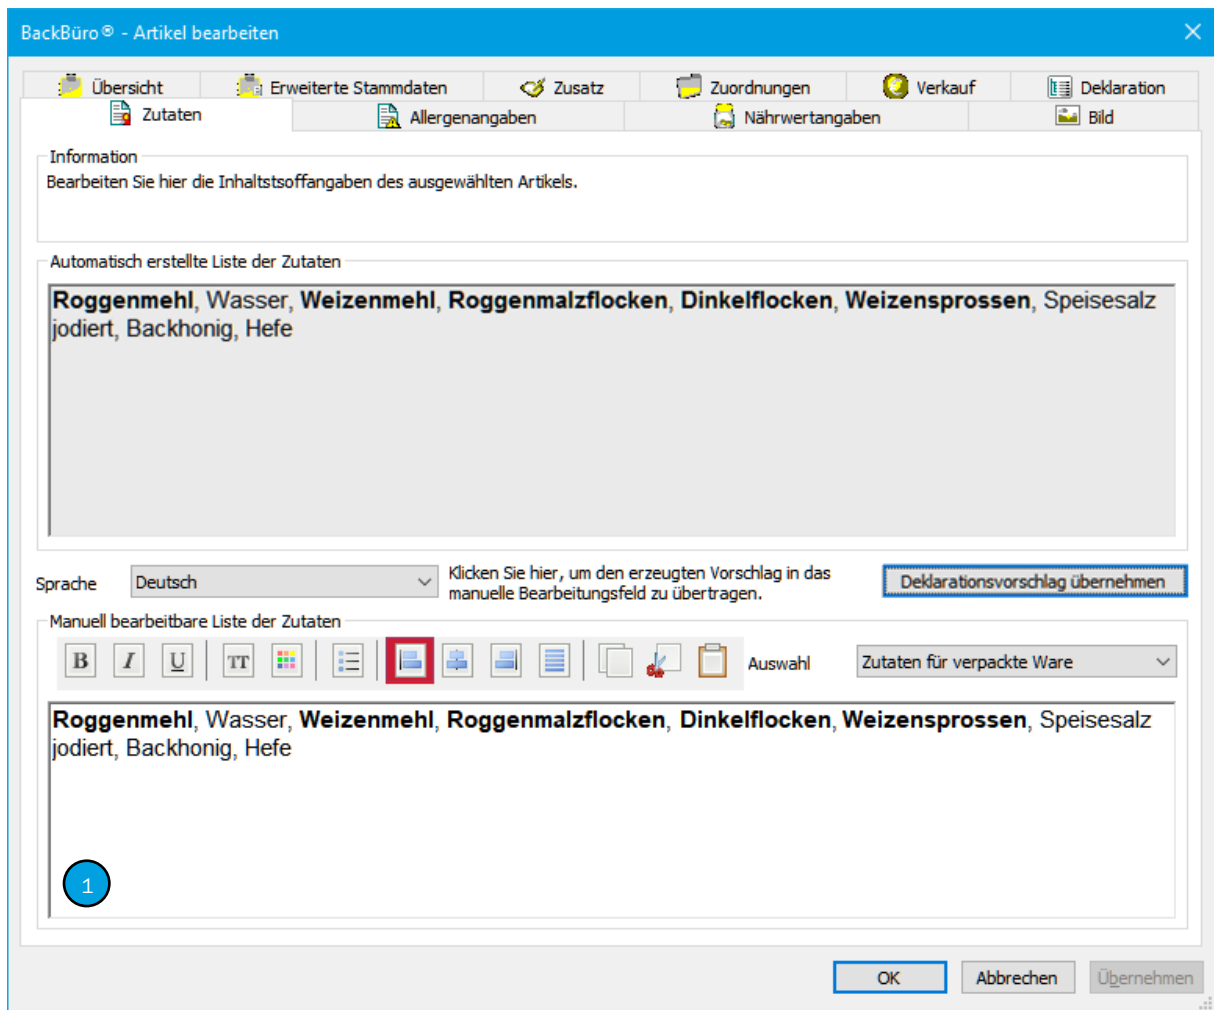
BackBüro® - Artikel bearbeiten

Übersicht | Erweiterte Stammdaten | Zusatz | Zuordnungen | Verkauf | Deklaration
Zutaten | Allergenangaben | Nährwertangaben | Bild

Information
Bearbeiten Sie hier die Inhaltstsoffangaben des ausgewählten Artikels.

Automatisch erstellte Liste der Zutaten
**Roggenmehl**, Wasser, **Weizenmehl**, **Roggenmalzflocken**, **Dinkelflocken**, **Weizensprossen**, Speisesalz jodiert, Backhonig, Hefe

Sprache Deutsch
Klicken Sie hier, um den erzeugten Vorschlag in das manuelle Bearbeitungsfeld zu übertragen.
Deklarationsvorschlag übernehmen

Manuell bearbeitbare Liste der Zutaten
B I U TT
Auswahl Zutaten für verpackte Ware

**Roggenmehl**, Wasser, **Weizenmehl**, **Roggenmalzflocken**, **Dinkelflocken**, **Weizensprossen**, Speisesalz jodiert, Backhonig, Hefe

1

OK Abbrechen Übernehmen